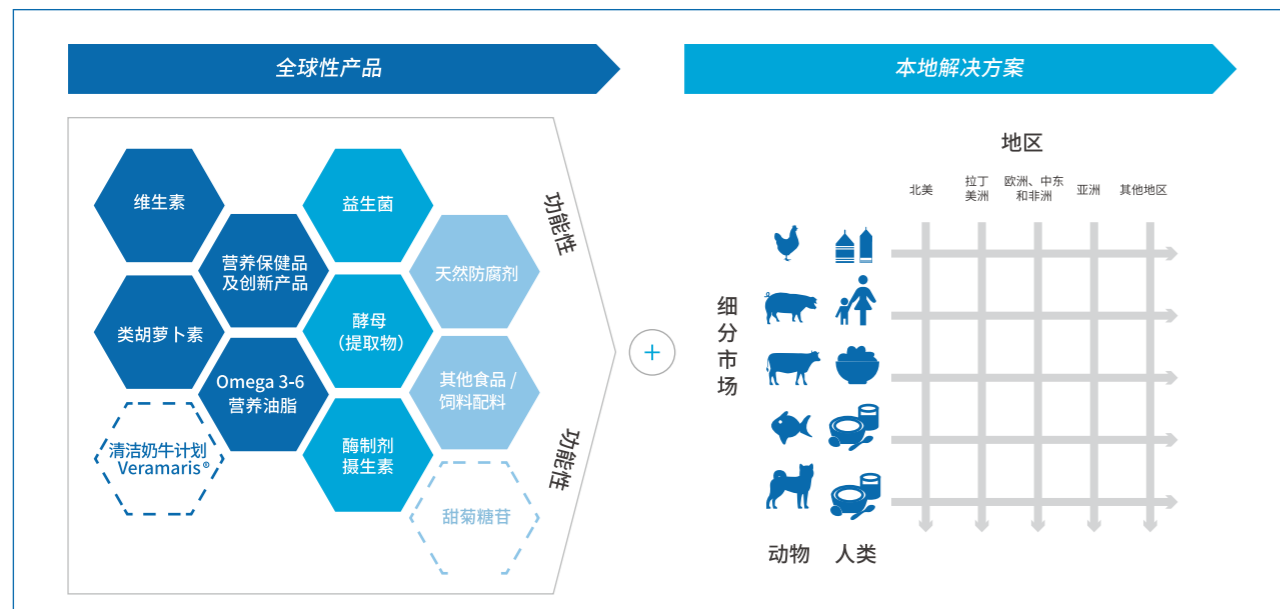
全球性产品

维生素

益生菌

营养保健品及创新产品

天然防腐剂

类胡萝卜素

酵母（提取物）

Omega 3-6 营养油脂

其他食品 / 饲料配料

清洁奶牛计划 Veramaris®

酶制剂 摄生素

甜菊糖苷

功能性

功能性

+

本地解决方案

地区

北美

拉丁美洲

欧洲、中东和非洲

亚洲

其他地区

细分市场

动物

人类